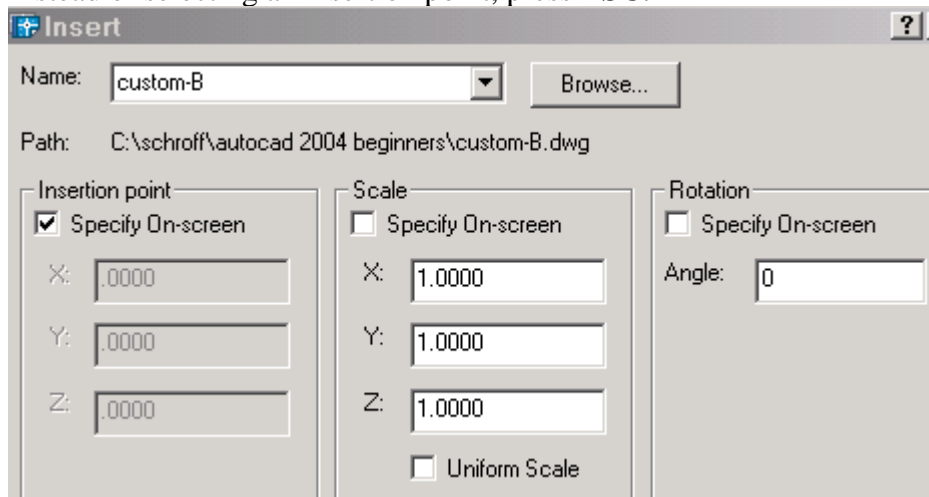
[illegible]

Insert

?

Name: custom-B

Browse...

Path: C:\schroff\autocad 2004 beginners\custom-B.dwg

Insertion point

Specify On-screen

X: .0000

Y: .0000

Z: .0000

Scale

Specify On-screen

X: 1.0000

Y: 1.0000

Z: 1.0000

Uniform Scale

Rotation

Specify On-screen

Angle: 0